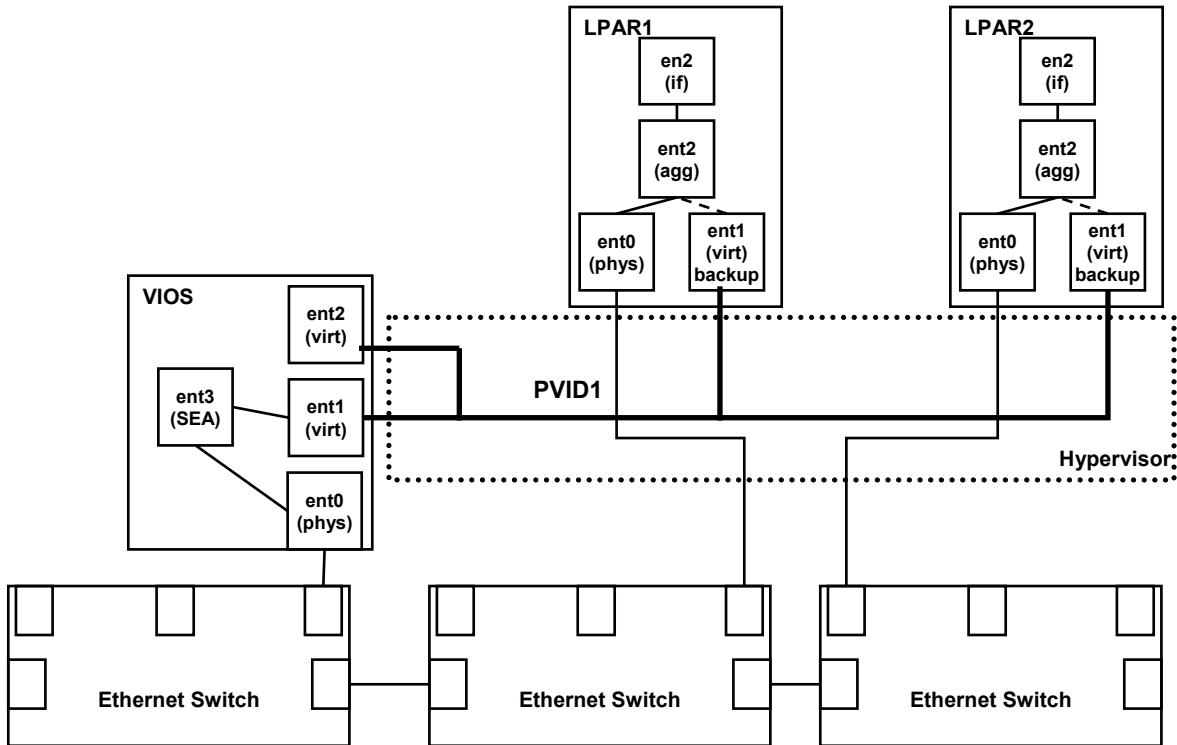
LPAR1

en2 (if)

ent2 (agg)

ent0 (phys)

ent1 (virt) backup

LPAR2

en2 (if)

ent2 (agg)

ent0 (phys)

ent1 (virt) backup

VIOS

ent2 (virt)

ent3 (SEA)

ent1 (virt)

ent0 (phys)

PVID1

Hypervisor

Ethernet Switch

Ethernet Switch

Ethernet Switch